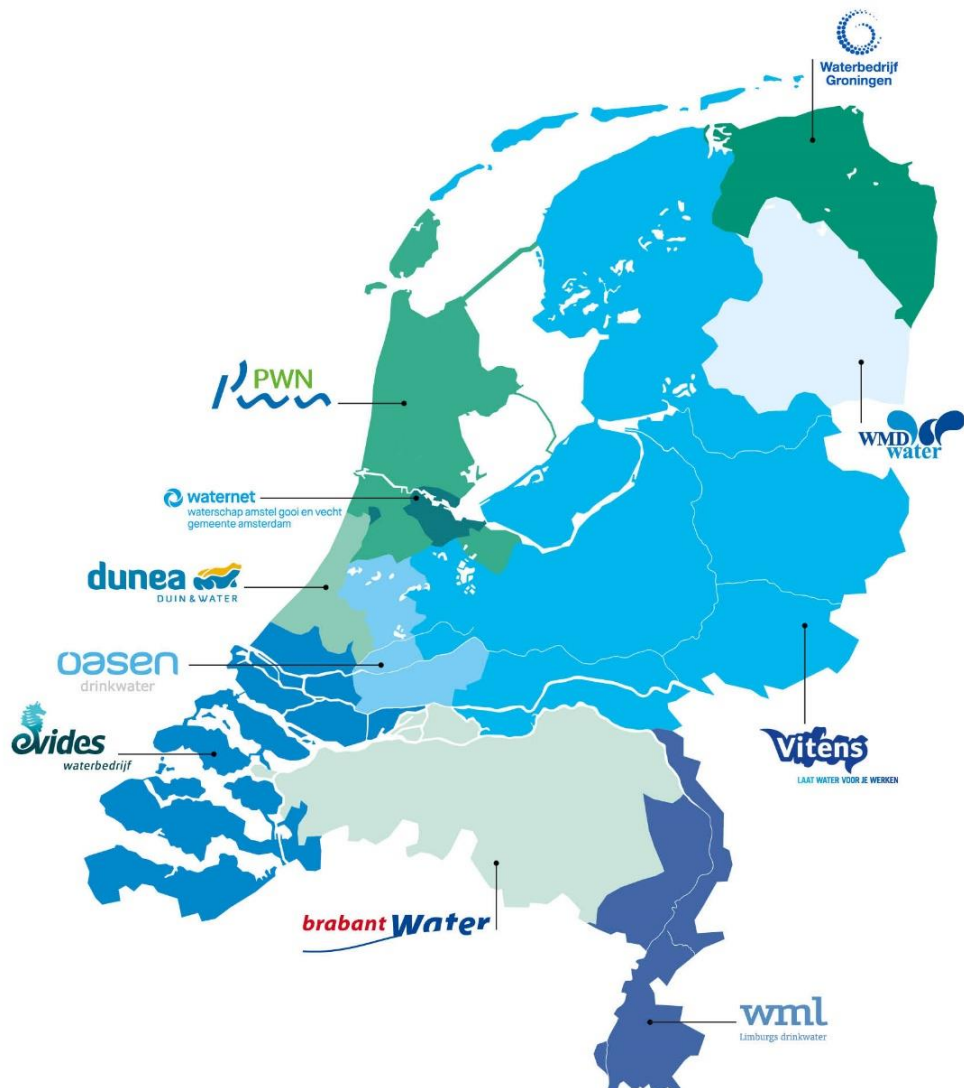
Waterbedrijf Groningen

PWN

WMD water

waternet
waterschap amstel gooi en vecht
gemeente amsterdam

dunea
DUIN & WATER

oasen
drinkwater

evides
waterbedrijf

Vitens
LAAT WATER VOOR JE WERKEN

brabant Water

wml
Limburgs drinkwater